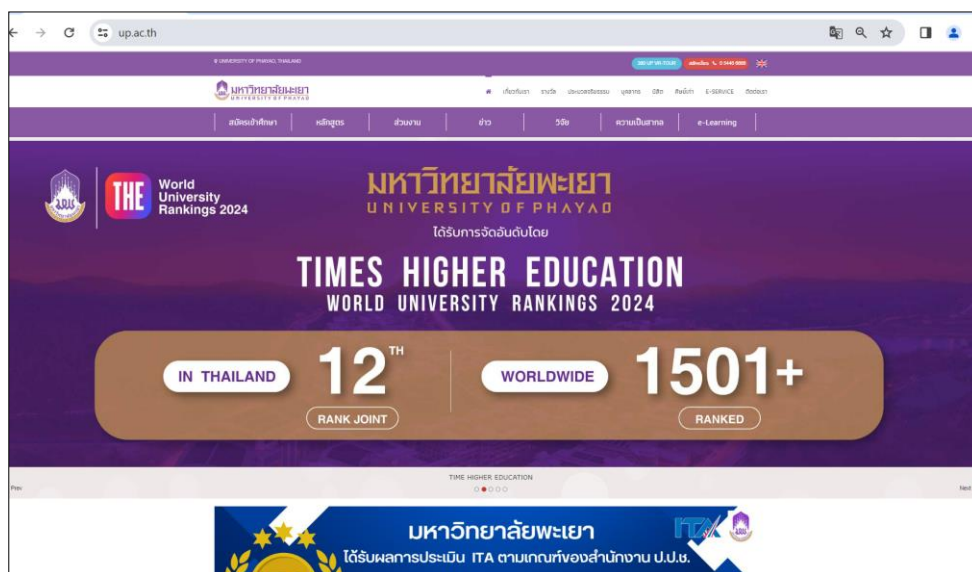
up.ac.th

© UNIVERSITY OF PHAYAO THAILAND

360 UP ON TOUR   สมัครเรียน 0 5446 6666

มหาวิทยาลัยพะเยา UNIVERSITY OF PHAYAO

เกี่ยวกับเรา   ชาวอัน   ประชาสัมพันธ์   บุคลากร   นิสิต   ศิษย์เก่า   E-SERVICE   ติดต่อเรา

สมัครเข้าศึกษา   หลักสูตร   ส่วนงาน   ข่าว   วิจัย   ความเป็นสากล   e-Learning

THE World University Rankings 2024

มหาวิทยาลัยพะเยา
UNIVERSITY OF PHAYAO
ได้รับการจัดอันดับโดย

TIMES HIGHER EDUCATION
WORLD UNIVERSITY RANKINGS 2024

IN THAILAND 12$^{TH}$
RANK JOINT

WORLDWIDE 1501+
RANKED

Prev   TIME HIGHER EDUCATION   Next

มหาวิทยาลัยพะเยา
ได้รับผลการประเมิน ITA ตามเกณฑ์ของสำนักงาน ป.ป.ช.

ITA